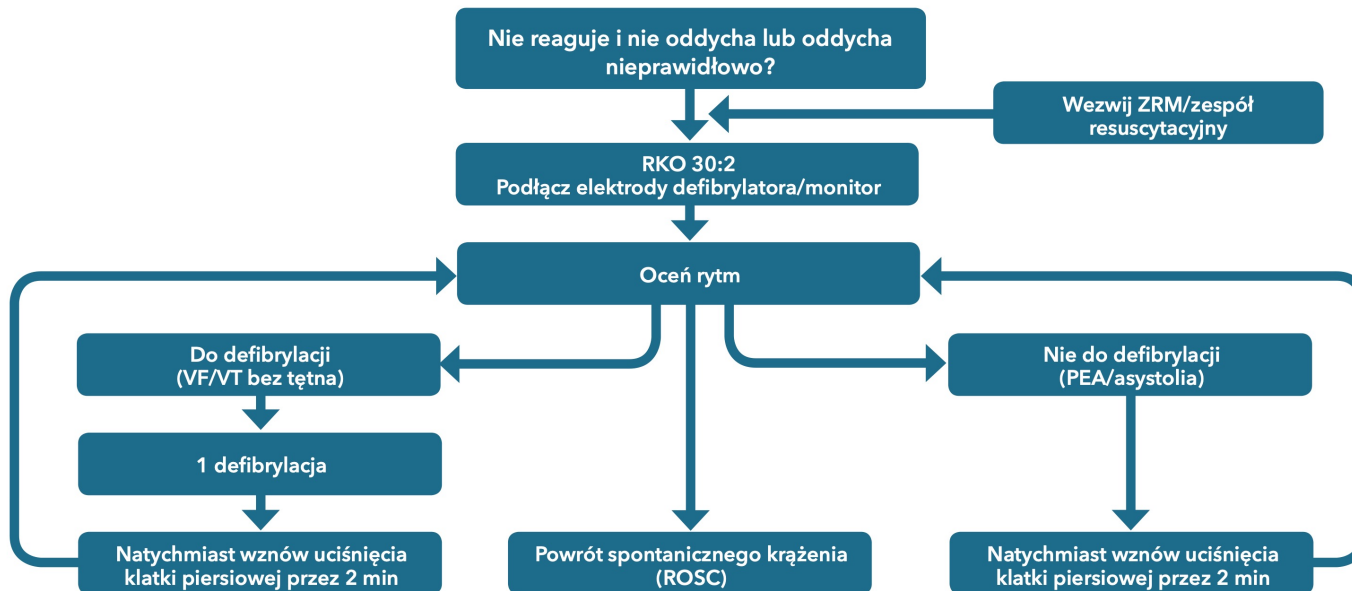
Nie reaguje i nie oddycha lub oddycha nieprawidłowo?

Wezwij ZRM/zespół resuscytacyjny

RKO 30:2
Podłącz elektrody defibrylatora/monitor

Oceń rytm

Do defibrylacji
(VF/VT bez tętna)

1 defibrylacja

Natychmiast wznów uciśnięcia klatki piersiowej przez 2 min

Powrót spontanicznego krążenia
(ROSC)

Nie do defibrylacji
(PEA/asystolia)

Natychmiast wznów uciśnięcia klatki piersiowej przez 2 min